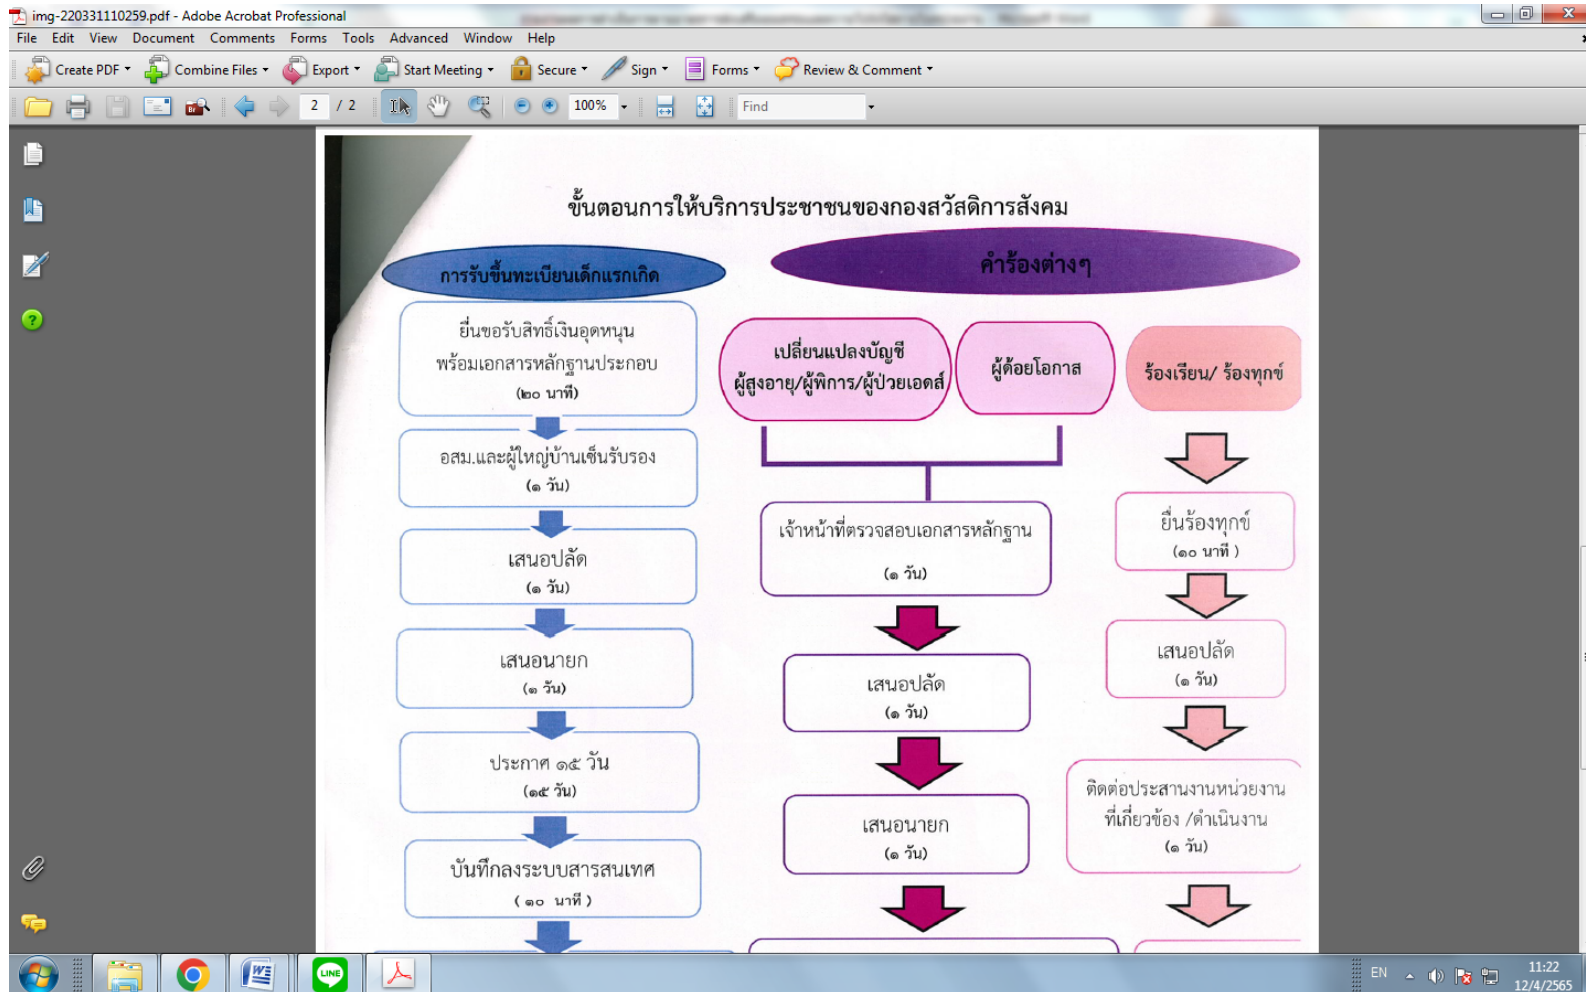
img-220331110259.pdf - Adobe Acrobat Professional

File Edit View Document Comments Forms Tools Advanced Window Help

Create PDF Combine Files Export Start Meeting Secure Sign Forms Review & Comment

2 / 2 100% Find

ขั้นตอนการให้บริการประชาชนของกองสวัสดิการสังคม

การรับขึ้นทะเบียนเด็กแรกเกิด

ยื่นขอรับสิทธิ์เงินอุดหนุน พร้อมเอกสารหลักฐานประกอบ (๒๐ นาที)

อสม.และผู้ใหญ่บ้านเซ็นรับรอง (๑ วัน)

เสนอปลัด (๑ วัน)

เสนอนายก (๑ วัน)

ประกาศ ๑๕ วัน (๑๕ วัน)

บันทึกลงระบบสารสนเทศ (๑๐ นาที)

คำร้องต่างๆ

เปลี่ยนแปลงบัญชี ผู้สูงอายุ/ผู้พิการ/ผู้ป่วยเอดส์

ผู้ด้อยโอกาส

เจ้าหน้าที่ตรวจสอบเอกสารหลักฐาน (๑ วัน)

เสนอปลัด (๑ วัน)

เสนอนายก (๑ วัน)

ร้องเรียน/ ร้องทุกข์

ยื่นร้องทุกข์ (๑๐ นาที )

เสนอปลัด (๑ วัน)

ติดต่อประสานงานหน่วยงาน ที่เกี่ยวข้อง /ดำเนินงาน (๑ วัน)

EN 11:22 12/4/2565